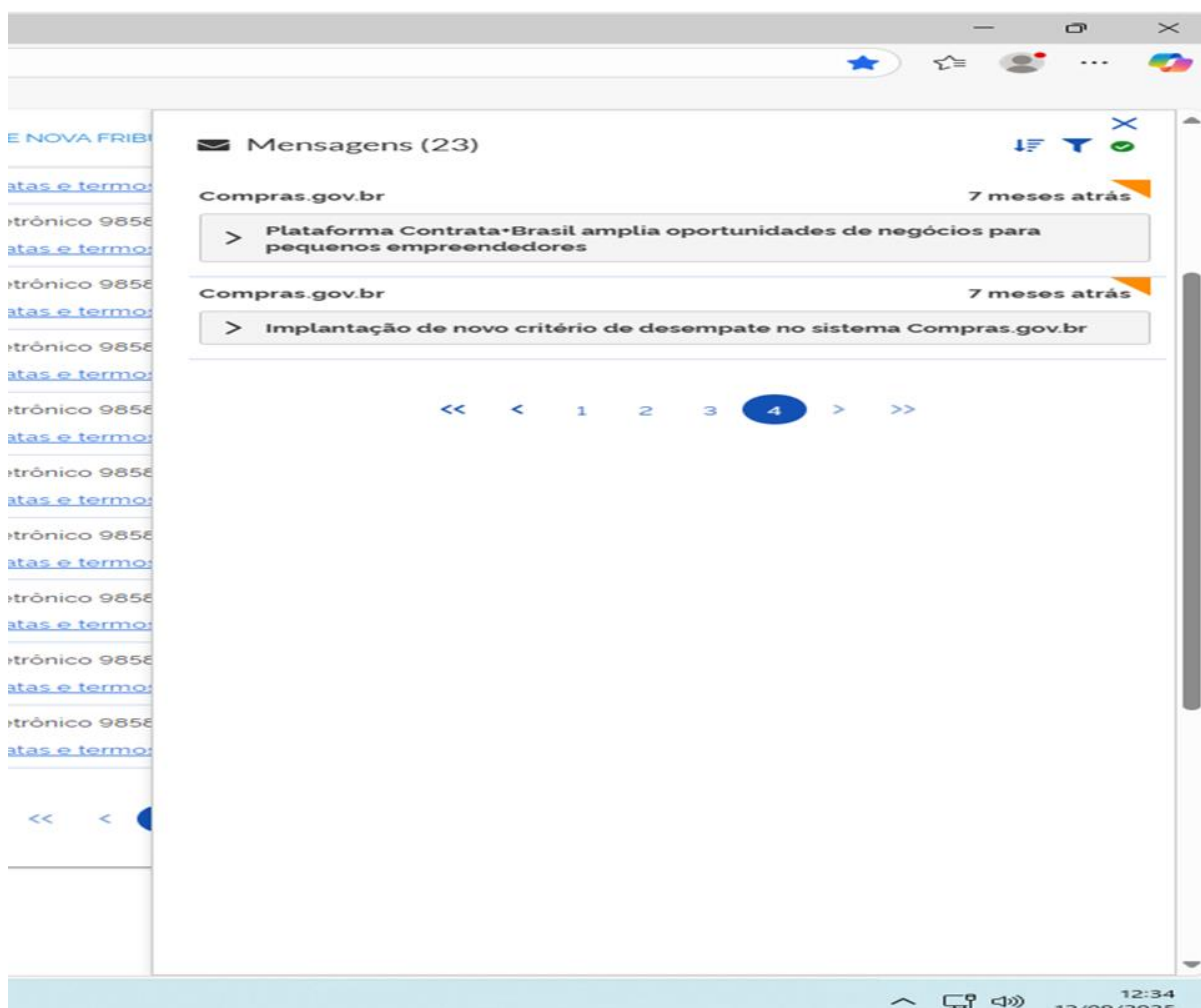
E NOVA FRIB
atas e termo
trônico 9858
atas e termo
trônico 9858
atas e termo
trônico 9858
atas e termo
trônico 9858
atas e termo
trônico 9858
atas e termo
trônico 9858
atas e termo
trônico 9858
atas e termo
trônico 9858
atas e termo
trônico 9858
atas e termo

<< <

Mensagens (23)

Compras.gov.br
7 meses atrás
> Plataforma Contrata+Brasil amplia oportunidades de negócios para pequenos empreendedores

Compras.gov.br
7 meses atrás
> Implantação de novo critério de desempate no sistema Compras.gov.br

<< < 1 2 3 4 > >>

12:34
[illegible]